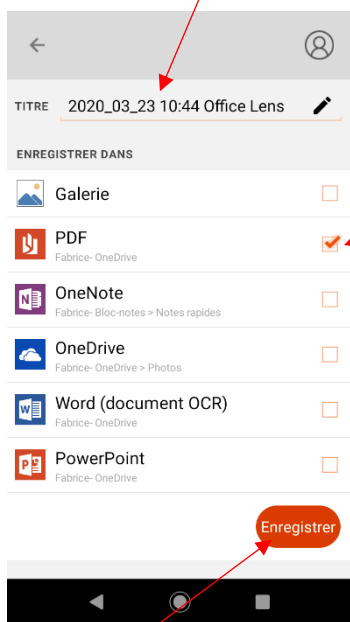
TITRE 2020_03_23 10:44 Office Lens

ENREGISTRER DANS

Galerie

PDF
Fabrice- OneDrive

OneNote
Fabrice- Bloc-notes > Notes rapides

OneDrive
Fabrice- OneDrive > Photos

Word (document OCR)
Fabrice- OneDrive

PowerPoint
Fabrice- OneDrive

Enregistrer